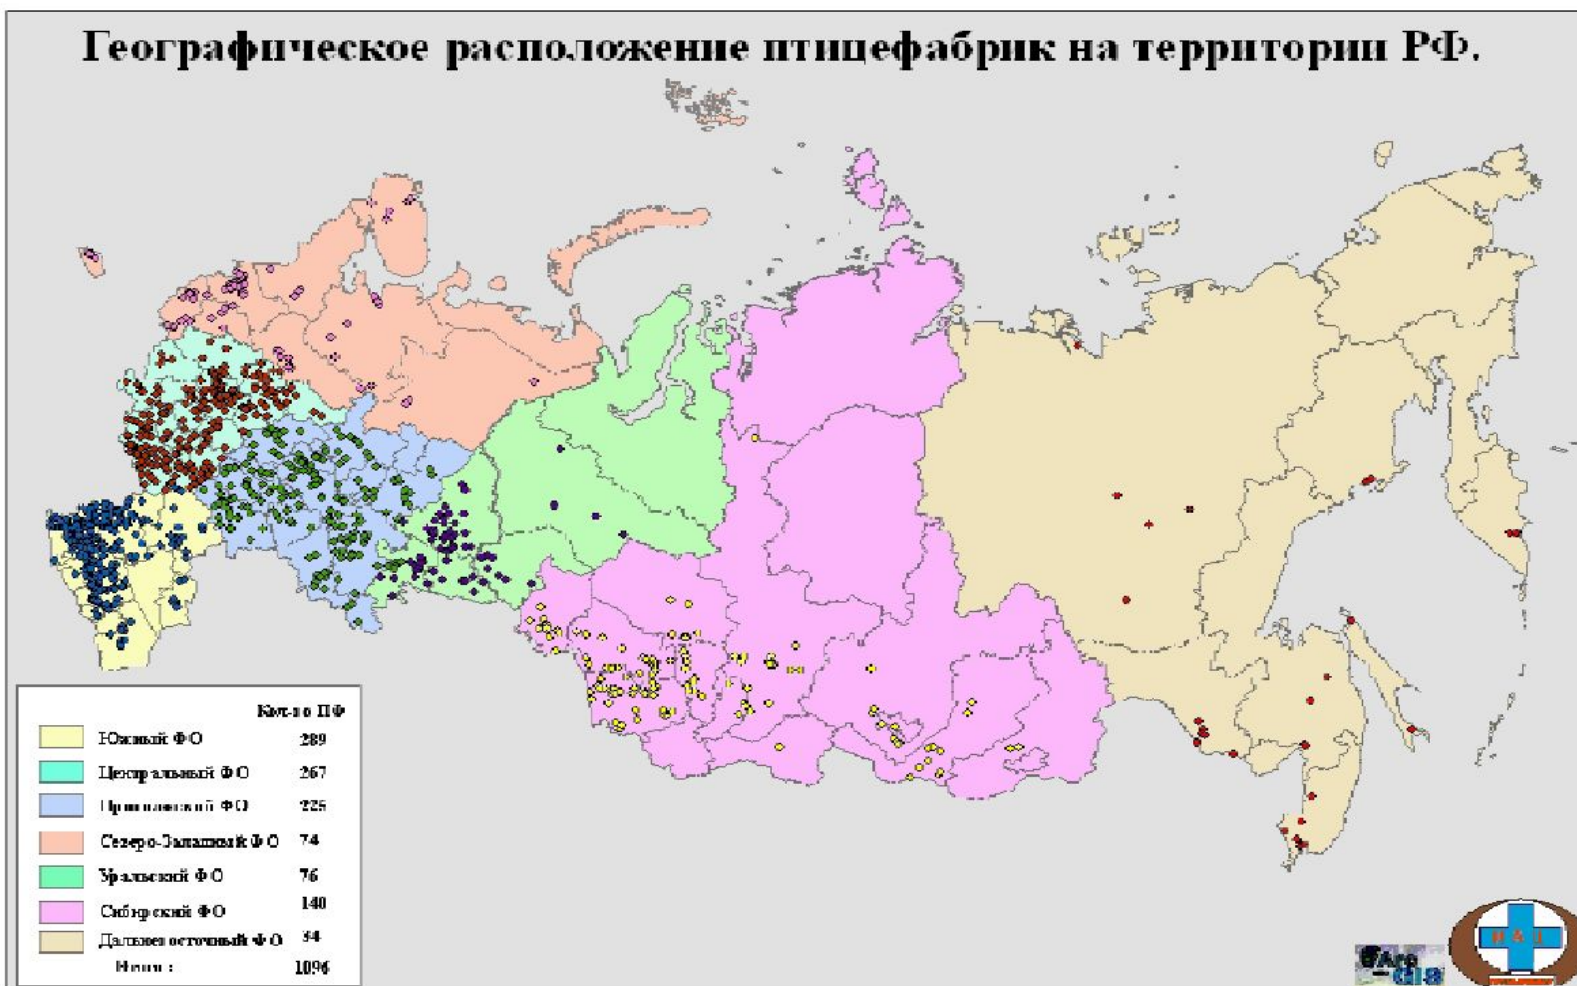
Географическое расположение птицефабрик на территории РФ.

| | Кол-во ПФ |
|---|---|
| Южный ФО | 289 |
| Центральный ФО | 267 |
| Приволжский ФО | 225 |
| Северо-Западный ФО | 74 |
| Уральский ФО | 76 |
| Сибирский ФО | 140 |
| Дальневосточный ФО | 34 |
| Итого : | 1096 |

ArcGIS